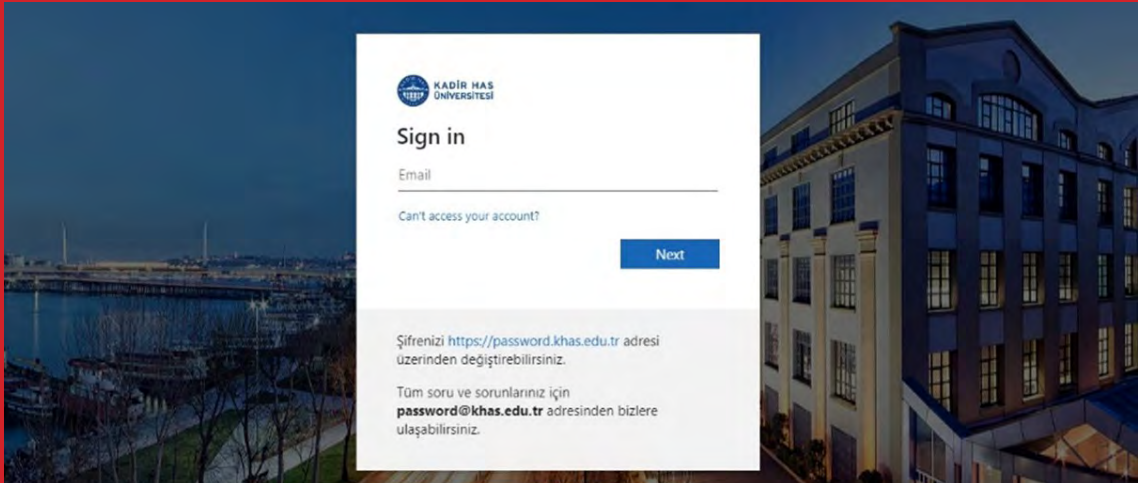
KADİR HAS ÜNİVERSİTESİ

Sign in

Email

Can't access your account?

Next

Şifrenizi https://password.khas.edu.tr adresi üzerinden değiştirebilirsiniz.

Tüm soru ve sorunlarınız için **password@khas.edu.tr** adresinden bizlere ulaşabilirsiniz.